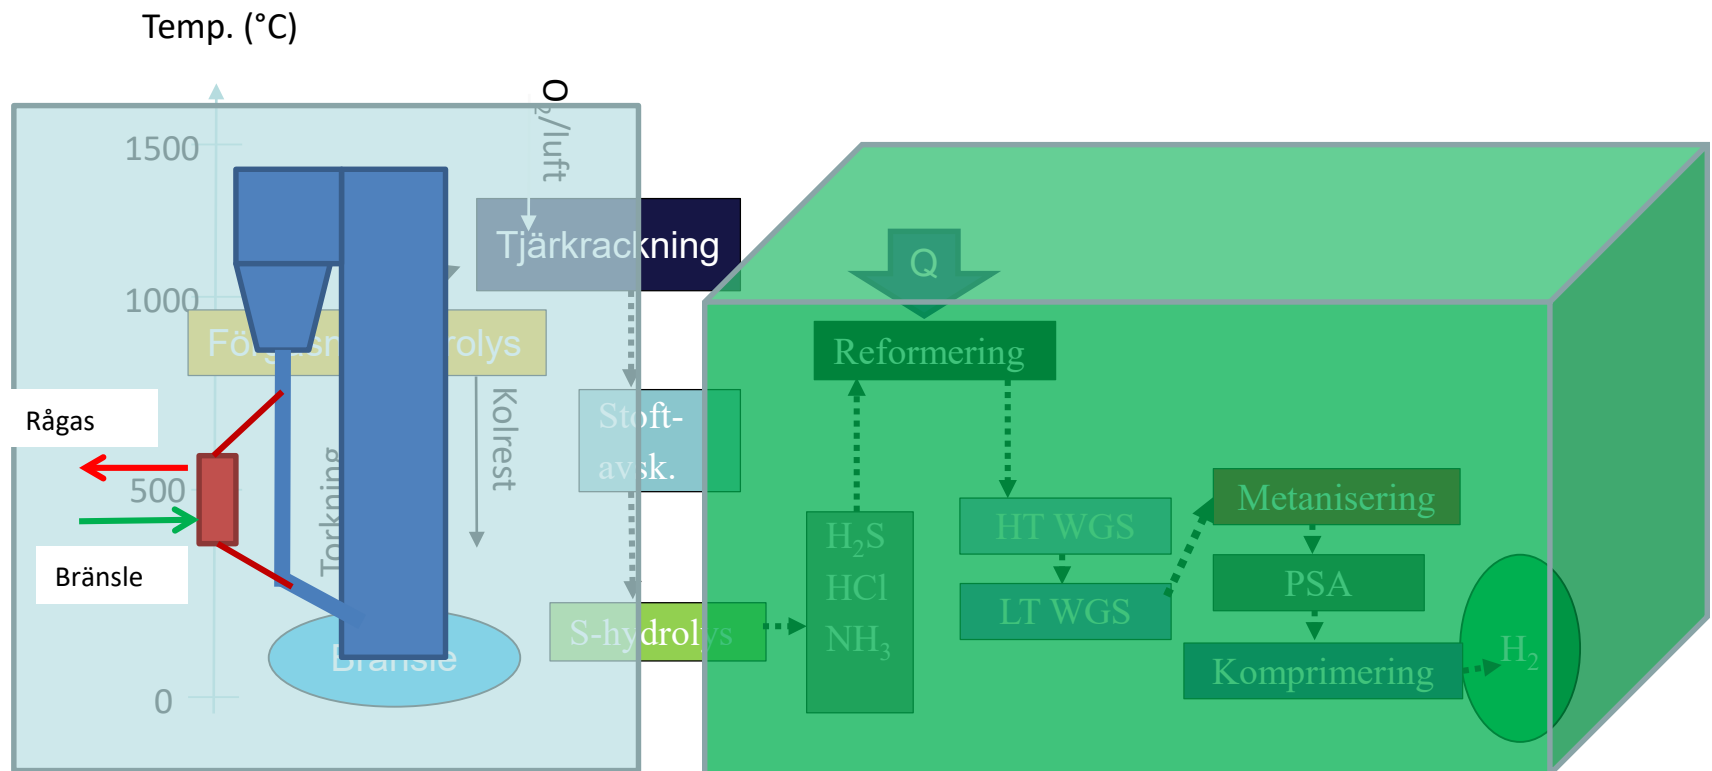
Temp. (°C)

$O_2$/luft

1500

1000

500

0

Tjärkrackning

Fö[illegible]olys

Kolrest

Torkning

Bränsle

Rågas

Bränsle

Stoft-avsk.

S-hydrolys

Q

Reformering

$H_2S$
HCl
$NH_3$

HT WGS

LT WGS

Metanisering

PSA

Komprimering

$H_2$